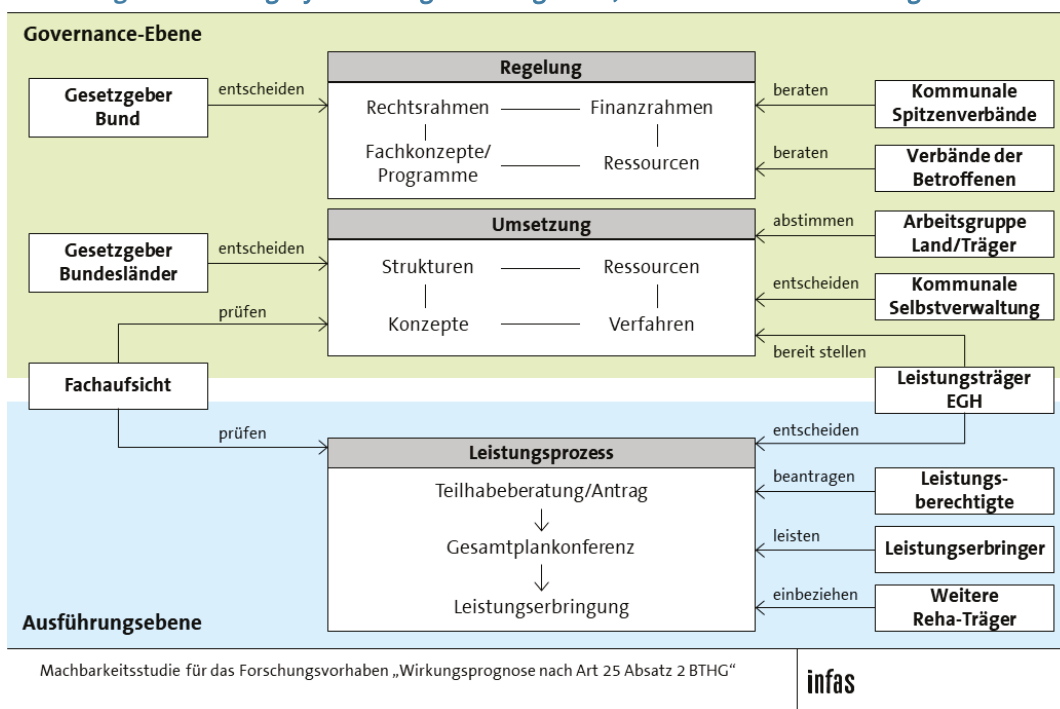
Governance-Ebene

Gesetzgeber Bund

entscheiden

Regelung

Rechtsrahmen — Finanzrahmen

Fachkonzepte/ Programme — Ressourcen

beraten

Kommunale Spitzenverbände

beraten

Verbände der Betroffenen

Gesetzgeber Bundesländer

entscheiden

prüfen

Umsetzung

Strukturen — Ressourcen

Konzepte — Verfahren

abstimmen

Arbeitsgruppe Land/Träger

entscheiden

Kommunale Selbstverwaltung

bereit stellen

Fachaufsicht

Leistungsträger EGH

prüfen

entscheiden

Leistungsprozess

Teilhabeberatung/Antrag

Gesamtplankonferenz

Leistungserbringung

beantragen

Leistungsberechtigte

leisten

Leistungserbringer

einbeziehen

Weitere Reha-Träger

Ausführungsebene

Machbarkeitsstudie für das Forschungsvorhaben „Wirkungsprognose nach Art 25 Absatz 2 BTHG“

infas